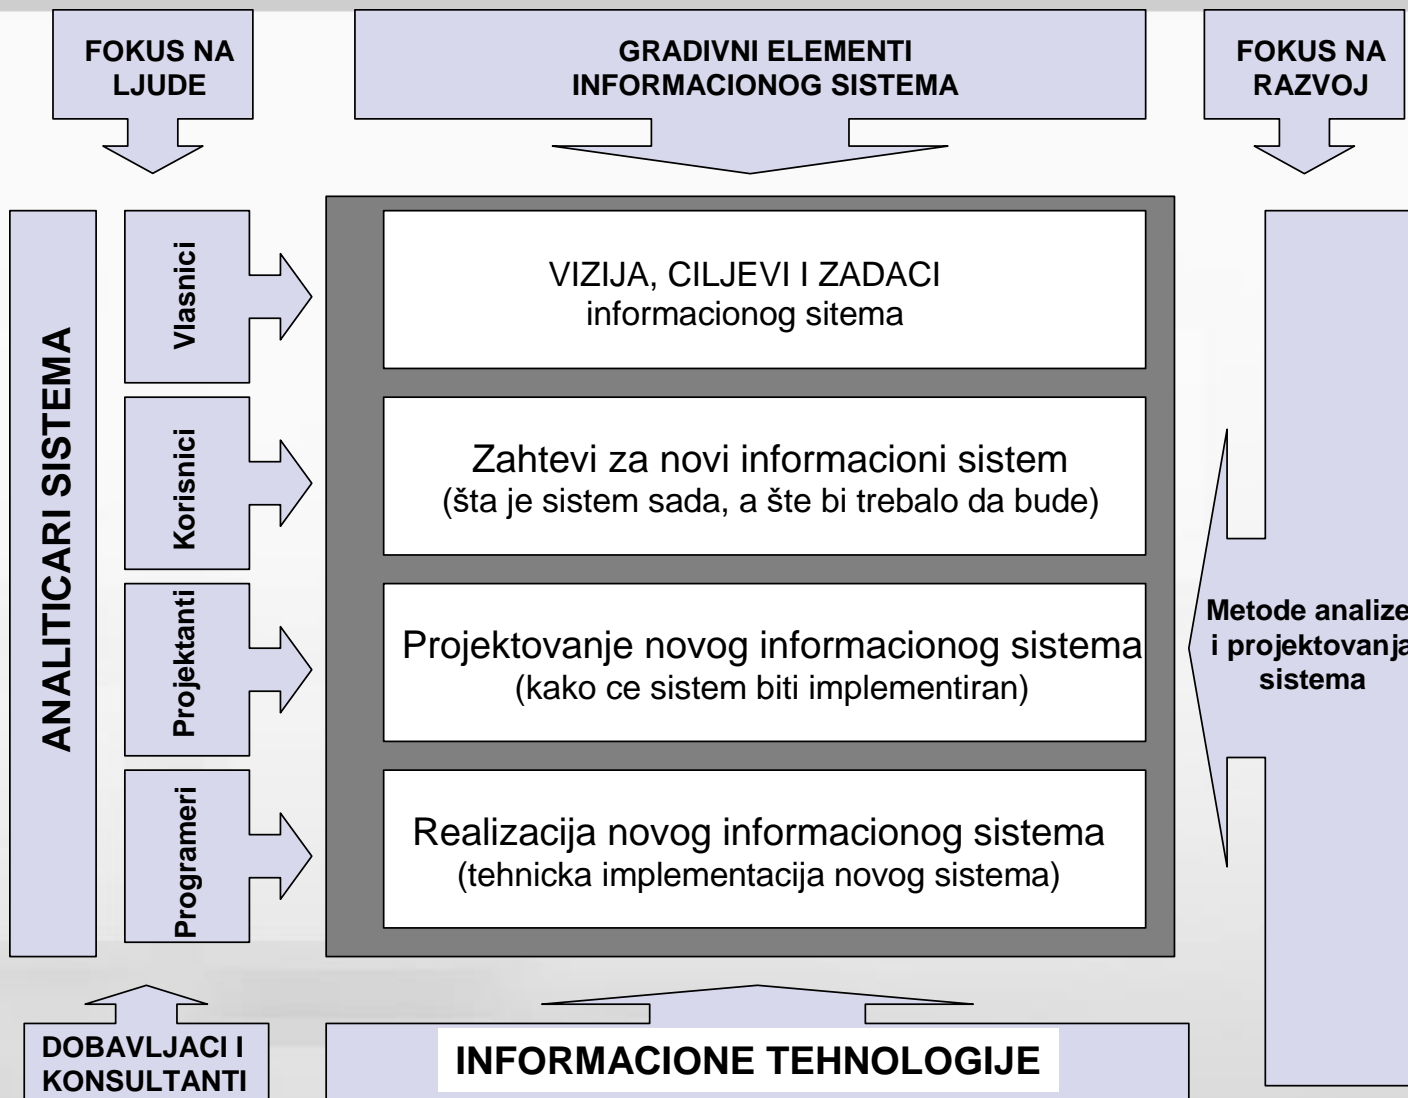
FOKUS NA LJUDE

GRADIVNI ELEMENTI INFORMACIONOG SISTEMA

FOKUS NA RAZVOJ

ANALITICARI SISTEMA

Vlasnici

Korisnici

Projektanti

Programeri

VIZIJA, CILJEVI I ZADACI informacionog sitema

Zahtevi za novi informacioni sistem (šta je sistem sada, a šte bi trebalo da bude)

Projektovanje novog informacionog sistema (kako ce sistem biti implementiran)

Realizacija novog informacionog sistema (tehnicka implementacija novog sistema)

Metode analize i projektovanja sistema

DOBAVLJACI I KONSULTANTI

INFORMACIONE TEHNOLOGIJE